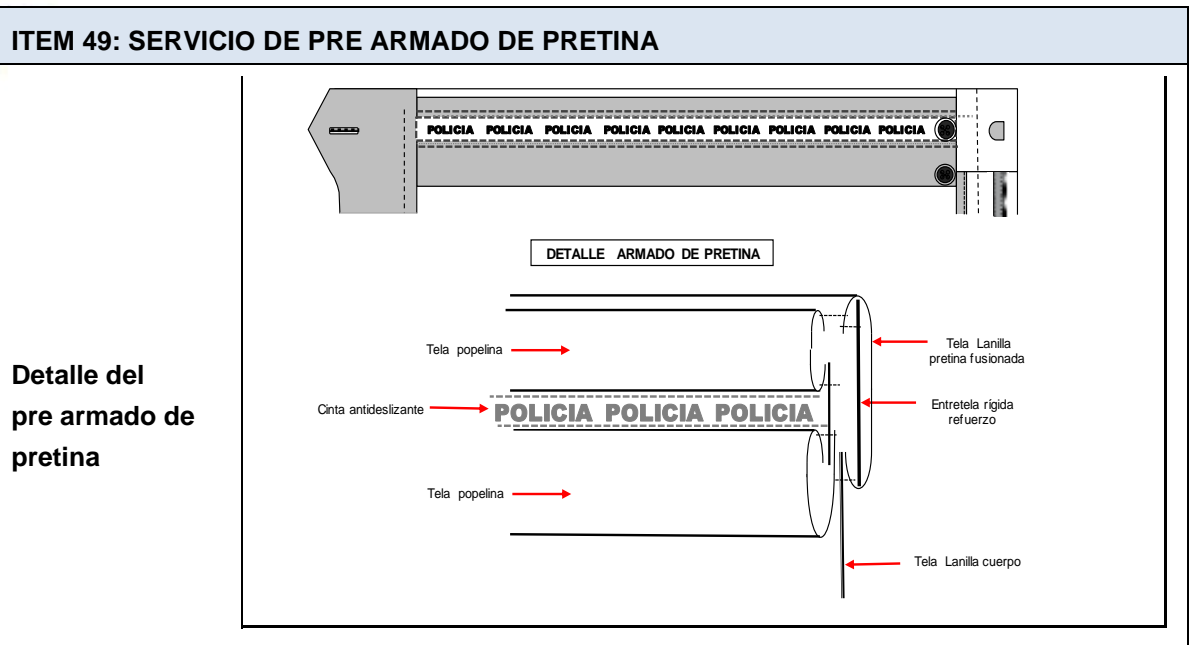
ITEM 49: SERVICIO DE PRE ARMADO DE PRETINA

Detalle del pre armado de pretina

POLICIA POLICIA POLICIA POLICIA POLICIA POLICIA POLICIA POLICIA POLICIA POLICIA

DETALLE ARMADO DE PRETINA

Tela popelina

Cinta antideslizante

POLICIA POLICIA POLICIA

Tela popelina

Tela Lanilla pretina fusionada

Entretela rígida refuerzo

Tela Lanilla cuerpo